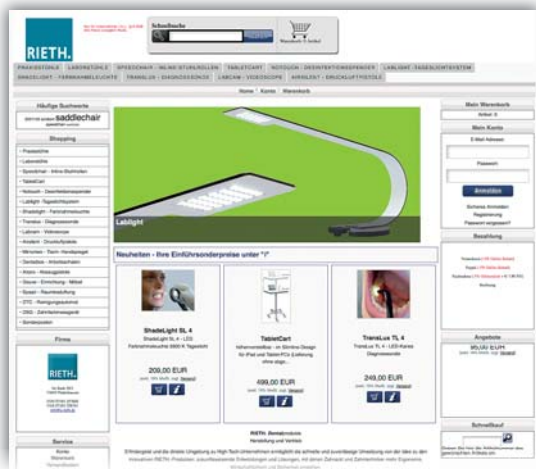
RIETH.

Schnellsuche

Warenkorb: 0 Artikel

PRAXISSTÜHLE | LABORSTÜHLE | SPEEDCHAIR - INLINE-STUHLROLLEN | TABLETCART | NOTOUCH - DESINFEKTIONSSPENDER | LABLIGHT - TAGESLICHTSYSTEM
GRASLIGHT - FERNKALTLEUCHTE | TRANSLUX - DIAGNOSELEUCHTE | LABCAM - VIDEOSCOPE | AIRBLAST - DRUCKLUFTPISTOLE

Home | Konto | Warenkorb

Häufige Suchworte

saddlechair

Shopping

Lablight

Neuheiten - Ihre Einführungsonderpreise unter "i"

ShadeLight SL 4

209,00 EUR

TabletCart

499,00 EUR

TransLux TL 4

249,00 EUR

Firma

RIETH.

Service

Mein Warenkorb

Artikel: 0

Mein Konto

E-Mail Adresse:

Passwort:

Anmelden

Bestellung

Angebote

95,00 EUR

Schnellkauf

RIETH. Dentalprodukte
Herstellung und Vertrieb